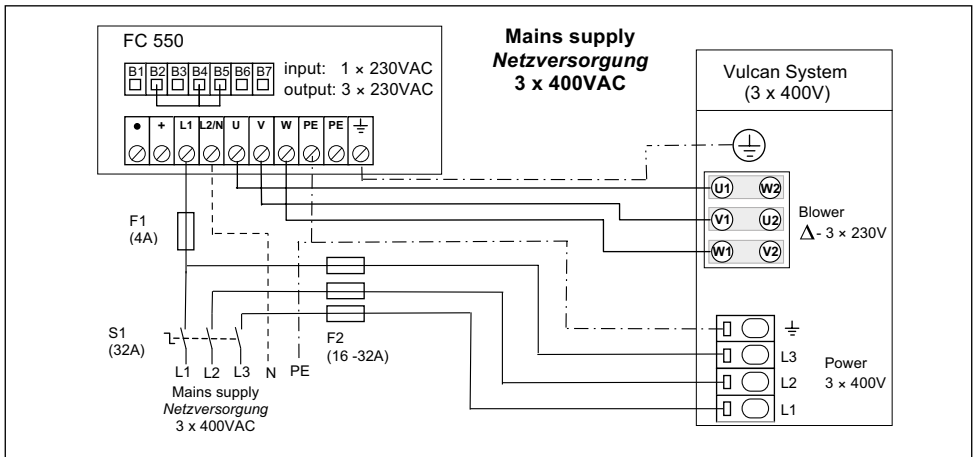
FC 550

B1 B2 B3 B4 B5 B6 B7

input: 1 × 230VAC
output: 3 × 230VAC

● + L1 L2/N U V W PE PE ⏚

**Mains supply**
*Netzversorgung*
**3 x 400VAC**

Vulcan System
(3 x 400V)

⏚

U1 W2
V1 U2
W1 V2

Blower
$\Delta$- 3 × 230V

F1
(4A)

S1
(32A)

L1 L2 L3 N PE

F2
(16 -32A)

Mains supply
*Netzversorgung*
3 x 400VAC

⏚
L3
L2
L1

Power
3 × 400V